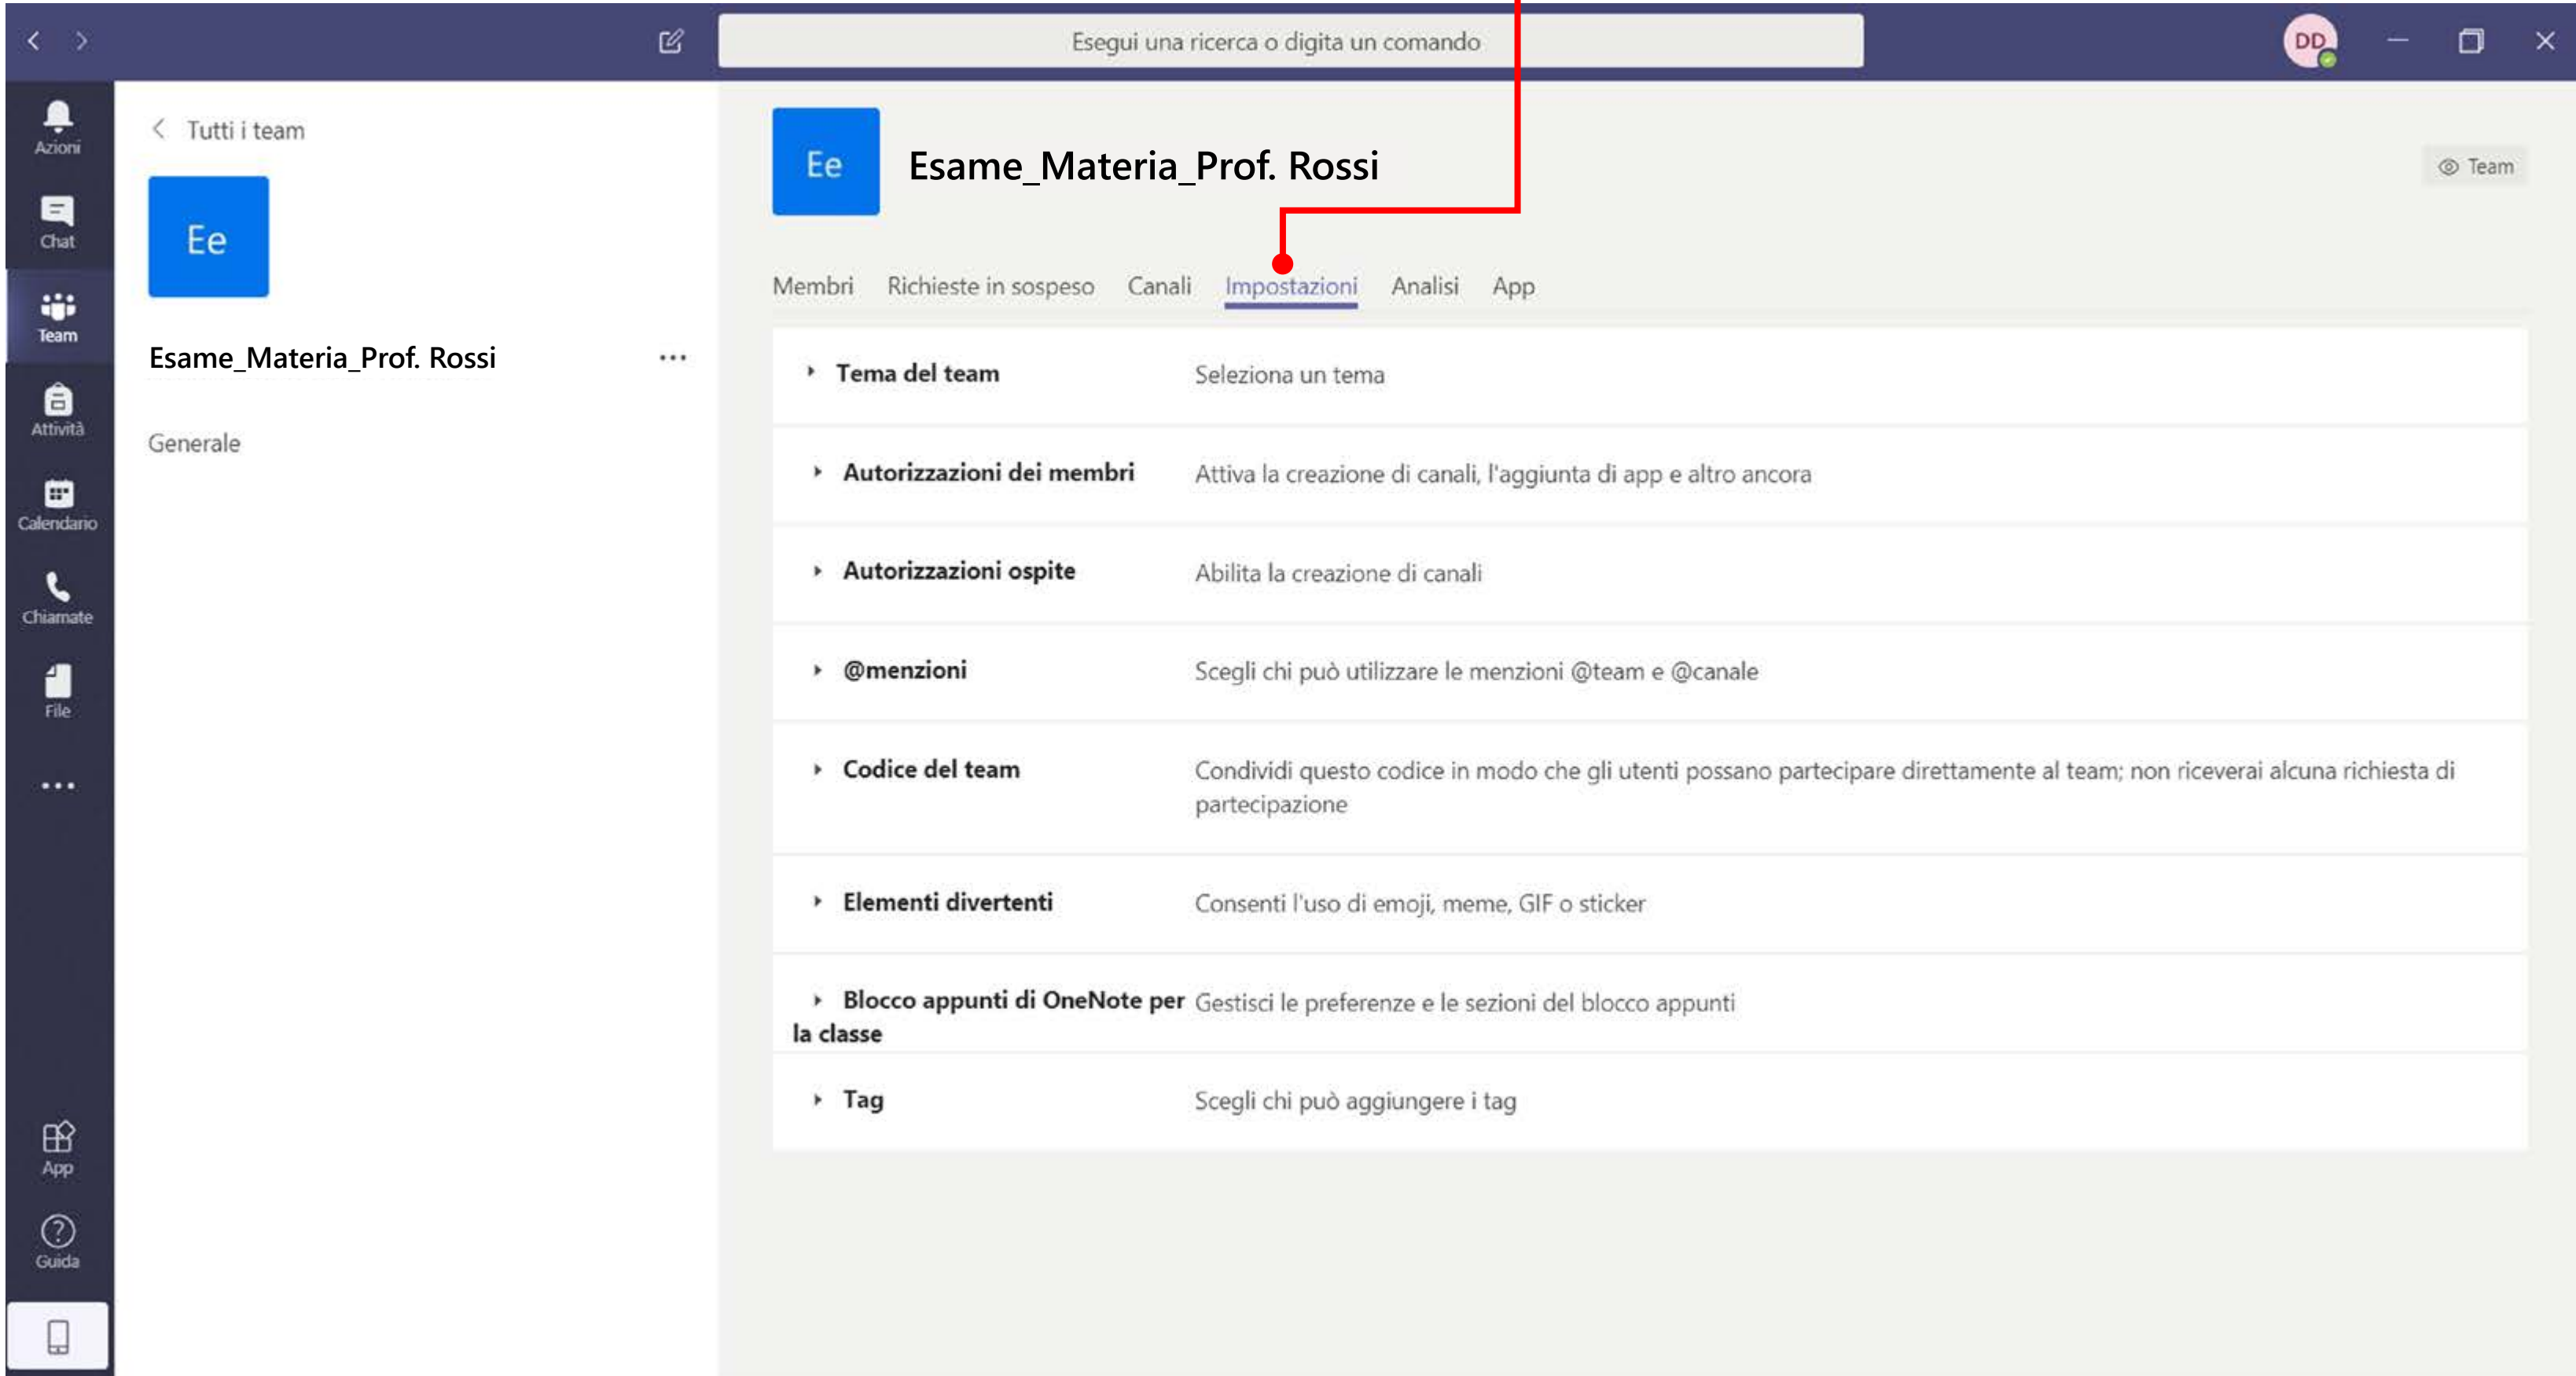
Esegui una ricerca o digita un comando

DD

Azioni
Chat
Team
Attività
Calendario
Chiamate
File
...
App
Guida

Tutti i team

Ee

Esame_Materia_Prof. Rossi ...

Generale

Ee

Esame_Materia_Prof. Rossi

Team

Membri Richieste in sospeso Canali Impostazioni Analisi App

| | |
|---|---|
| Tema del team | Seleziona un tema |
| Autorizzazioni dei membri | Attiva la creazione di canali, l'aggiunta di app e altro ancora |
| Autorizzazioni ospite | Abilita la creazione di canali |
| @menzioni | Scegli chi può utilizzare le menzioni @team e @canale |
| Codice del team | Condividi questo codice in modo che gli utenti possano partecipare direttamente al team; non riceverai alcuna richiesta di partecipazione |
| Elementi divertenti | Consenti l'uso di emoji, meme, GIF o sticker |
| Blocco appunti di OneNote per la classe | Gestisci le preferenze e le sezioni del blocco appunti |
| Tag | Scegli chi può aggiungere i tag |